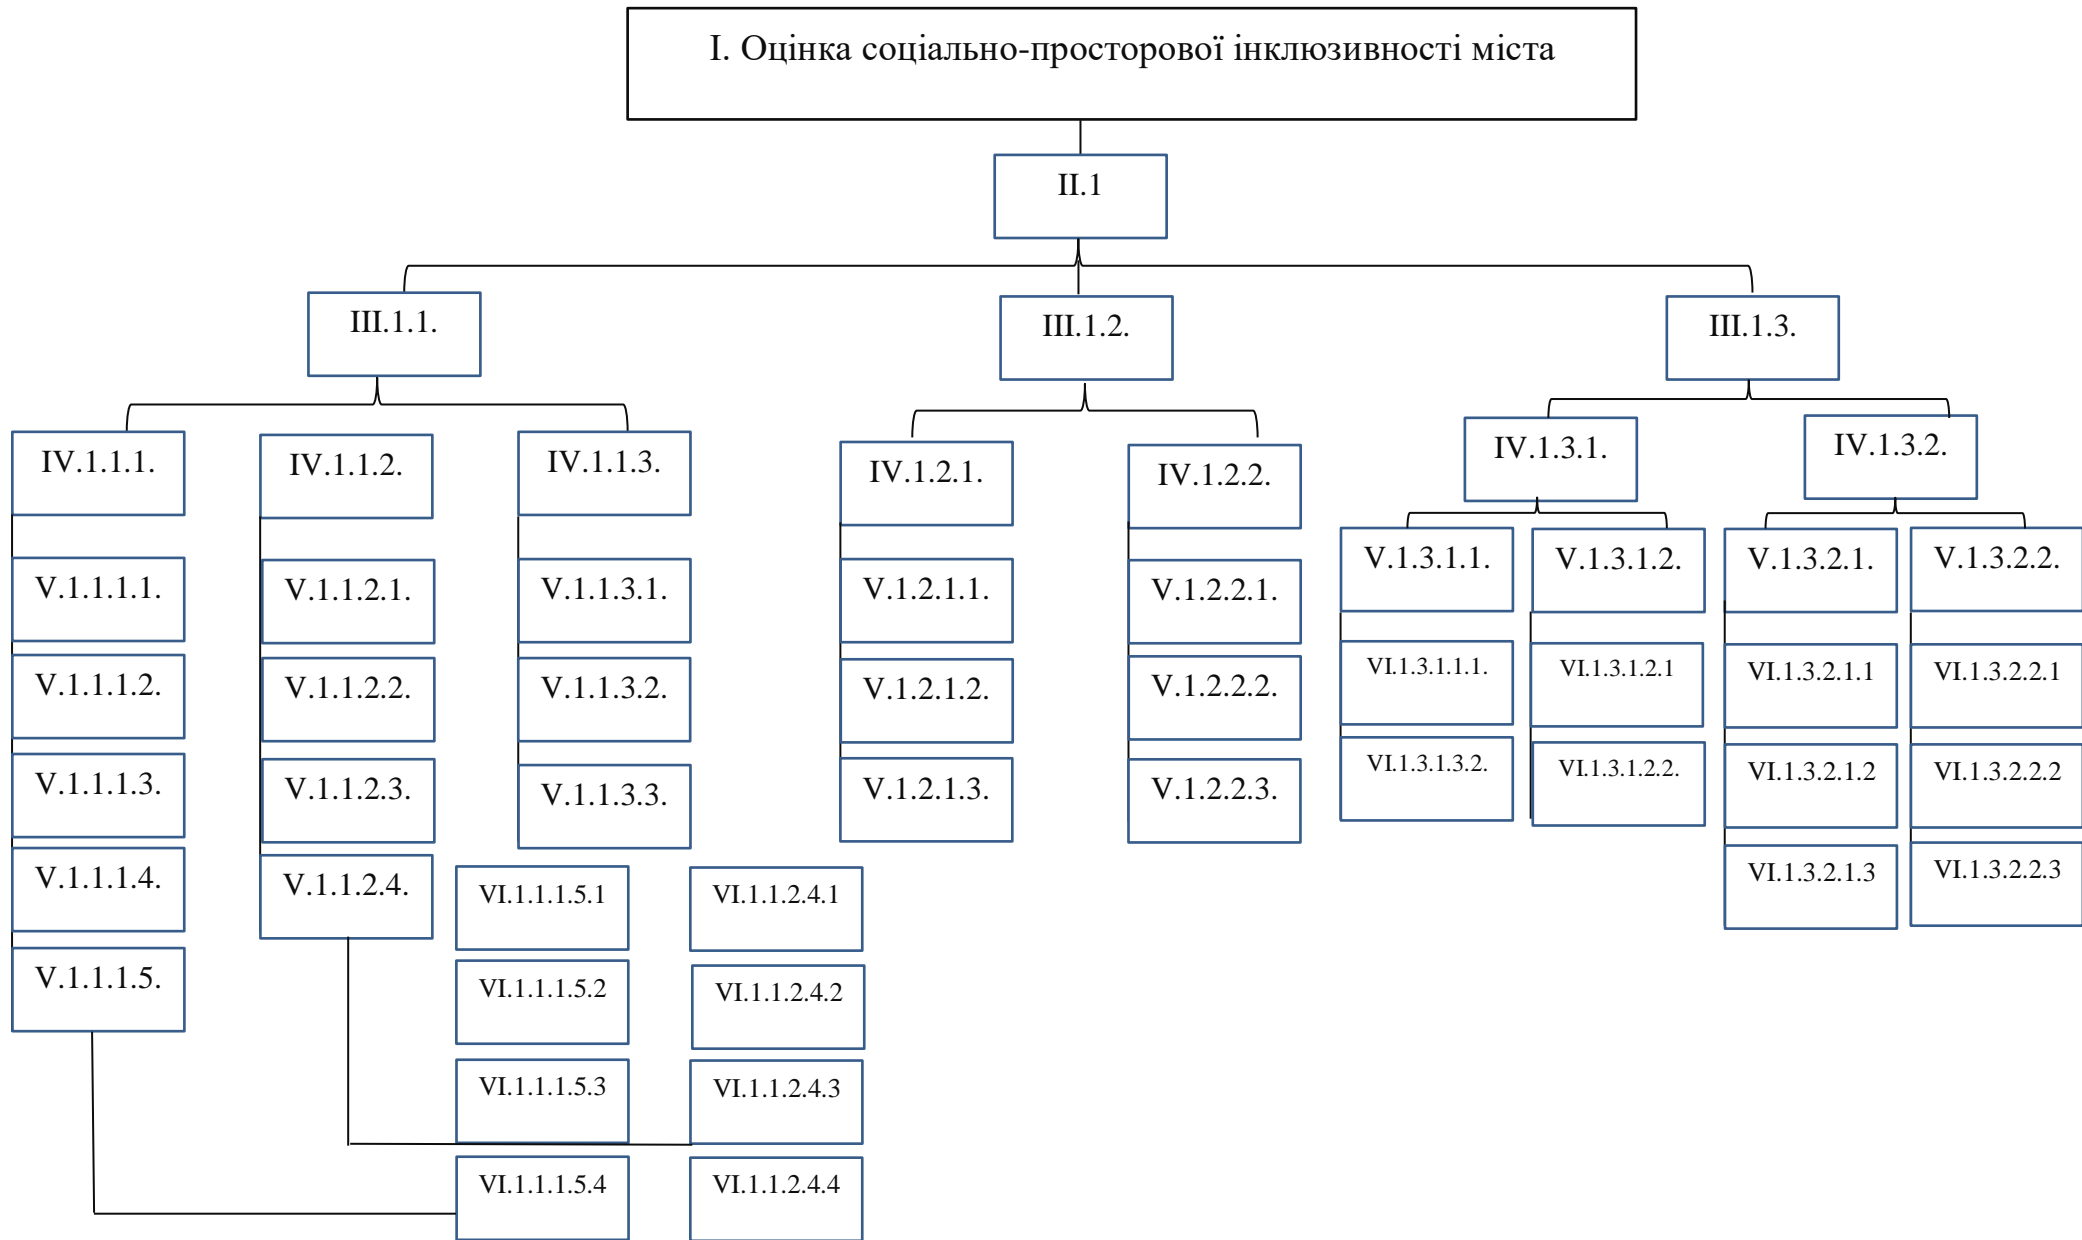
I. Оцінка соціально-просторової інклюзивності міста

II.1

III.1.1.

III.1.2.

III.1.3.

IV.1.1.1.

IV.1.1.2.

IV.1.1.3.

IV.1.2.1.

IV.1.2.2.

IV.1.3.1.

IV.1.3.2.

V.1.1.1.1.

V.1.1.1.2.

V.1.1.1.3.

V.1.1.1.4.

V.1.1.1.5.

V.1.1.2.1.

V.1.1.2.2.

V.1.1.2.3.

V.1.1.2.4.

V.1.1.3.1.

V.1.1.3.2.

V.1.1.3.3.

V.1.2.1.1.

V.1.2.1.2.

V.1.2.1.3.

V.1.2.2.1.

V.1.2.2.2.

V.1.2.2.3.

V.1.3.1.1.

V.1.3.1.2.

V.1.3.2.1.

V.1.3.2.2.

VI.1.3.1.1.1.

VI.1.3.1.3.2.

VI.1.3.1.2.1

VI.1.3.1.2.2.

VI.1.3.2.1.1

VI.1.3.2.1.2

VI.1.3.2.1.3

VI.1.3.2.2.1

VI.1.3.2.2.2

VI.1.3.2.2.3

VI.1.1.1.5.1

VI.1.1.1.5.2

VI.1.1.1.5.3

VI.1.1.1.5.4

VI.1.1.2.4.1

VI.1.1.2.4.2

VI.1.1.2.4.3

VI.1.1.2.4.4